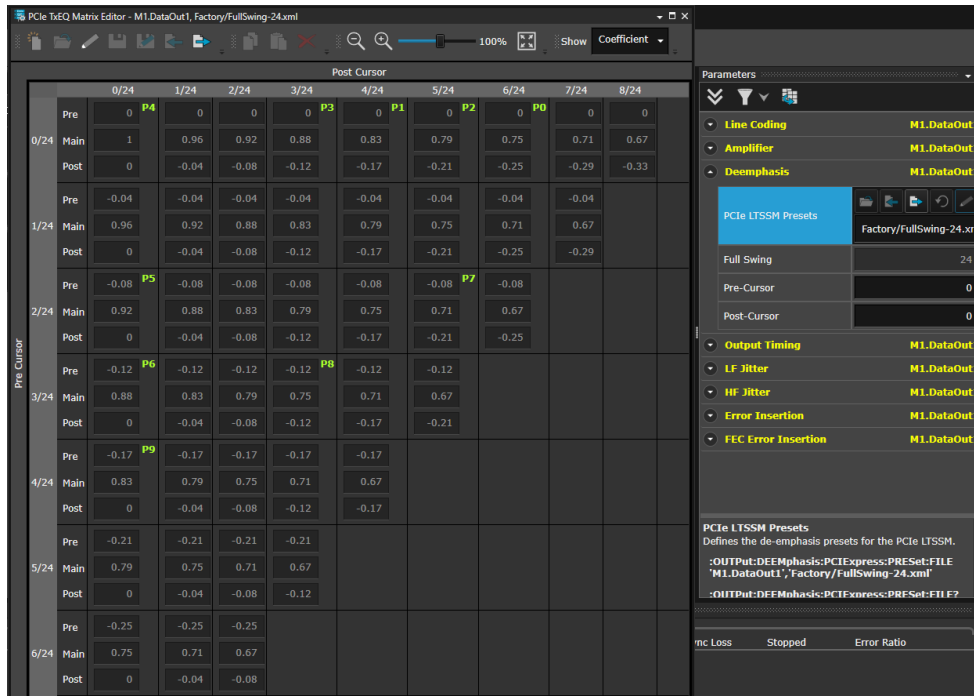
PCIe TxEQ Matrix Editor - M1.DataOut1, Factory/FullSwing-24.xml

100% Show Coefficient

Post Cursor

Pre Cursor

| | | 0/24 | 1/24 | 2/24 | 3/24 | 4/24 | 5/24 | 6/24 | 7/24 | 8/24 |
|---|---|---|---|---|---|---|---|---|---|---|
| 0/24 | Pre | 0 P4 | 0 | 0 | 0 P3 | 0 P1 | 0 P2 | 0 P0 | 0 | 0 |
| | Main | 1 | 0.96 | 0.92 | 0.88 | 0.83 | 0.79 | 0.75 | 0.71 | 0.67 |
| | Post | 0 | -0.04 | -0.08 | -0.12 | -0.17 | -0.21 | -0.25 | -0.29 | -0.33 |
| 1/24 | Pre | -0.04 | -0.04 | -0.04 | -0.04 | -0.04 | -0.04 | -0.04 | -0.04 | |
| | Main | 0.96 | 0.92 | 0.88 | 0.83 | 0.79 | 0.75 | 0.71 | 0.67 | |
| | Post | 0 | -0.04 | -0.08 | -0.12 | -0.17 | -0.21 | -0.25 | -0.29 | |
| 2/24 | Pre | -0.08 P5 | -0.08 | -0.08 | -0.08 | -0.08 | -0.08 P7 | -0.08 | | |
| | Main | 0.92 | 0.88 | 0.83 | 0.79 | 0.75 | 0.71 | 0.67 | | |
| | Post | 0 | -0.04 | -0.08 | -0.12 | -0.17 | -0.21 | -0.25 | | |
| 3/24 | Pre | -0.12 P6 | -0.12 | -0.12 | -0.12 P8 | -0.12 | -0.12 | | | |
| | Main | 0.88 | 0.83 | 0.79 | 0.75 | 0.71 | 0.67 | | | |
| | Post | 0 | -0.04 | -0.08 | -0.12 | -0.17 | -0.21 | | | |
| 4/24 | Pre | -0.17 P9 | -0.17 | -0.17 | -0.17 | -0.17 | | | | |
| | Main | 0.83 | 0.79 | 0.75 | 0.71 | 0.67 | | | | |
| | Post | 0 | -0.04 | -0.08 | -0.12 | -0.17 | | | | |
| 5/24 | Pre | -0.21 | -0.21 | -0.21 | -0.21 | | | | | |
| | Main | 0.79 | 0.75 | 0.71 | 0.67 | | | | | |
| | Post | 0 | -0.04 | -0.08 | -0.12 | | | | | |
| 6/24 | Pre | -0.25 | -0.25 | -0.25 | | | | | | |
| | Main | 0.75 | 0.71 | 0.67 | | | | | | |
| | Post | 0 | -0.04 | -0.08 | | | | | | |

Parameters

Line Coding M1.DataOut
Amplifier M1.DataOut
Deemphasis M1.DataOut
PCIe LTSSM Presets Factory/FullSwing-24.xm
Full Swing 24
Pre-Cursor 0
Post-Cursor 0
Output Timing M1.DataOut
LF Jitter M1.DataOut
HF Jitter M1.DataOut
Error Insertion M1.DataOut
FEC Error Insertion M1.DataOut

PCIe LTSSM Presets
Defines the de-emphasis presets for the PCIe LTSSM.

:OUTPut:DEEMphasis:PCIExpress:PRESet:FILE 'M1.DataOut1','Factory/FullSwing-24.xml'

:OUTPut:DEEMphasis:PCIExpress:PRESet:FILE?

ync Loss Stopped Error Ratio